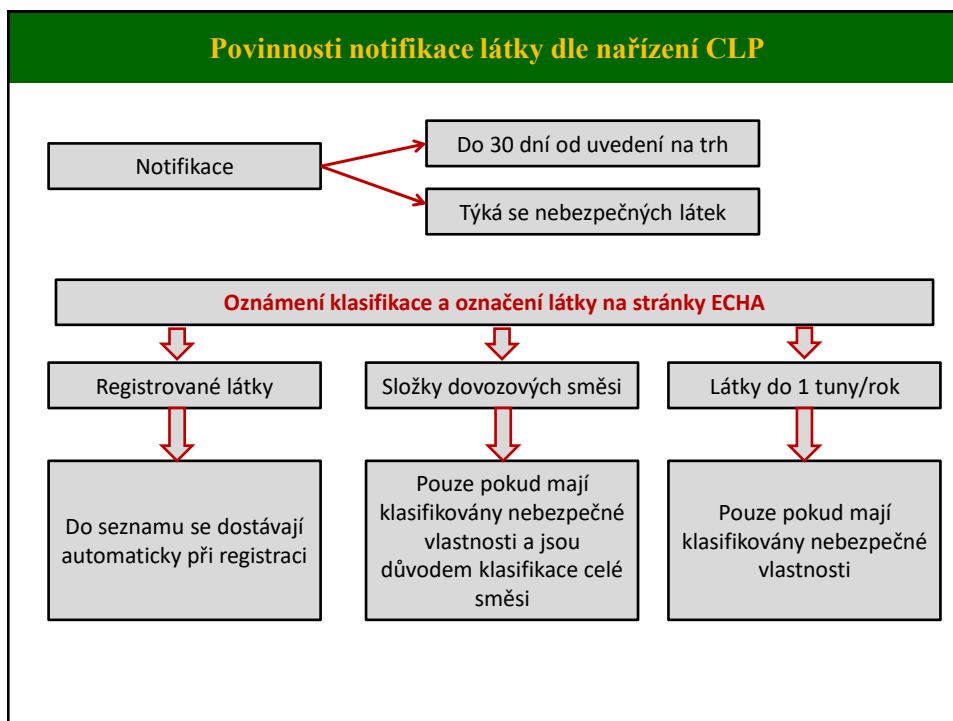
Povinnosti notifikace látky dle nařízení CLP

Notifikace

Do 30 dní od uvedení na trh

Týká se nebezpečných látek

Oznámení klasifikace a označení látky na stránky ECHA

Registrované látky

Složky dovozových směsi

Látky do 1 tuny/rok

Do seznamu se dostávají automaticky při registraci

Pouze pokud mají klasifikovány nebezpečné vlastnosti a jsou důvodem klasifikace celé směsi

Pouze pokud mají klasifikovány nebezpečné vlastnosti